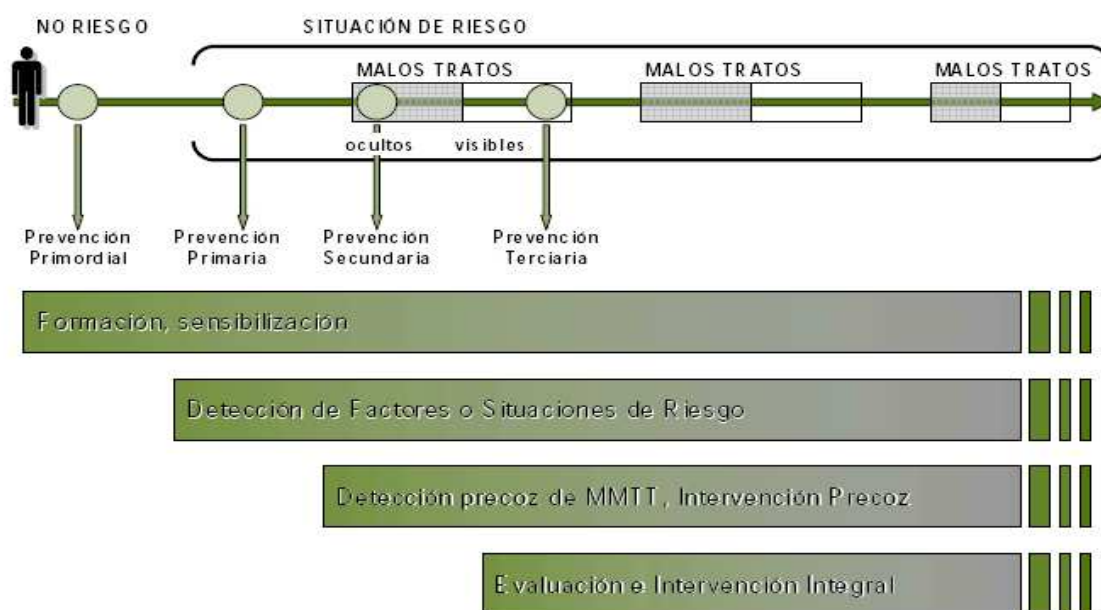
NO RIESGO

SITUACIÓN DE RIESGO

MALOS TRATOS

MALOS TRATOS

MALOS TRATOS

ocultos

visibles

Prevención Primordial

Prevención Primaria

Prevención Secundaria

Prevención Terciaria

Formación, sensibilización

Detección de Factores o Situaciones de Riesgo

Detección precoz de MMTT, Intervención Precoz

Evaluación e Intervención Integral